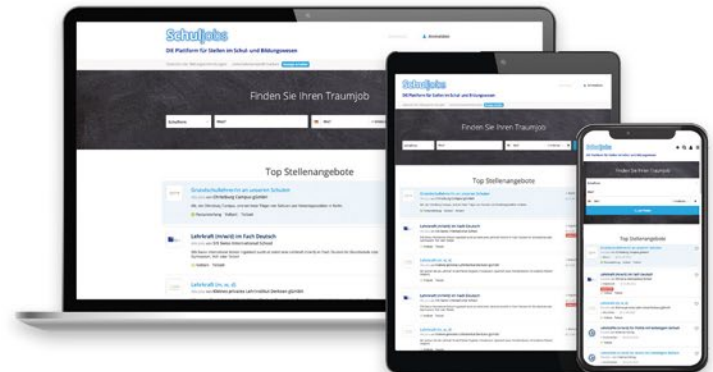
Schuljobs
DIE Plattform für Stellen im Schul- und Bildungswesen

Anmelden

Finden Sie Ihren Traumjob

Top Stellenangebote

Grundschullehrer/in an unseren Schulen
Ehrenburg Campus gGmbH

Lehrkraft (m/w/d) im Fach Deutsch
SIS Swiss International School

Lehrkraft (m, w, d)
Bildungszentrum Derksen gGmbH

Schuljobs
DIE Plattform für Stellen im Schul- und Bildungswesen

Finden Sie Ihren Traumjob

Top Stellenangebote

Grundschullehrer/in an unseren Schulen

Lehrkraft (m/w/d) im Fach Deutsch

Lehrkraft (m, w, d)

Lehrkraft (m/w/d) im Fach Deutsch

Lehrkraft (m, w, d)

Schuljobs
DIE Plattform für Stellen im Schul- und Bildungswesen

Finden Sie Ihren Traumjob

Top Stellenangebote

Grundschullehrer/in an unseren Schulen

Lehrkraft (m/w/d) im Fach Deutsch

Lehrkraft (m, w, d)

Lehrkraft (m/w/d) für Kinder mit Lernstörungen

Lehrkraft (m/w/d) für Kinder mit sonstigen Gesten